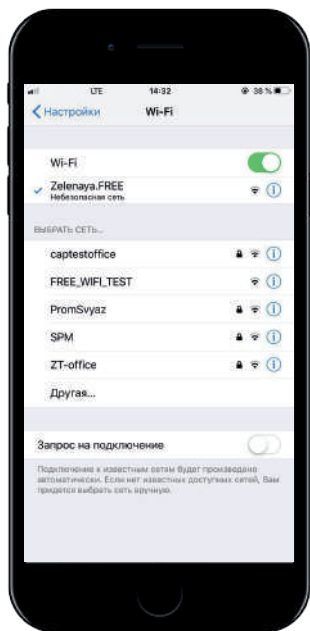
LTE 14:32 38 %

Настройки Wi-Fi

Wi-Fi

Zelenaya.FREE
Небезопасная сеть

ВЫБРАТЬ СЕТЬ...

captestoffice

FREE_WIFI_TEST

PromSvyaz

SPM

ZT-office

Другая...

Запрос на подключение

Подключение к известным сетям будет произведено автоматически. Если нет известных доступных сетей, Вам придется выбрать сеть вручную.